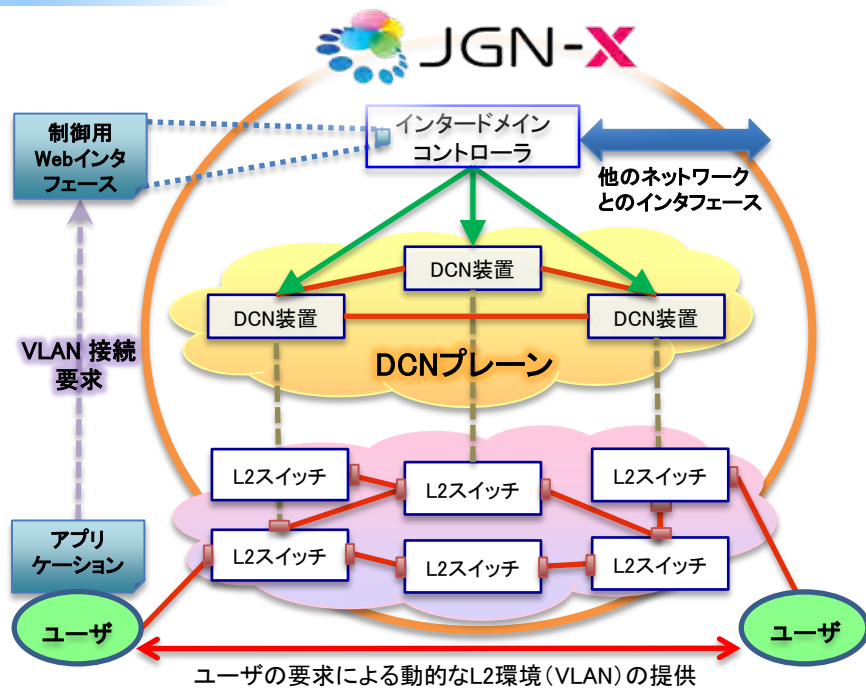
JGN-X

制御用Webインタフェース

インタードメインコントローラ

他のネットワークとのインタフェース

DCN装置

DCN装置

DCN装置

DCNプレーン

VLAN 接続要求

L2スイッチ

L2スイッチ

L2スイッチ

L2スイッチ

L2スイッチ

L2スイッチ

アプリケーション

ユーザ

ユーザ

ユーザの要求による動的なL2環境（VLAN）の提供